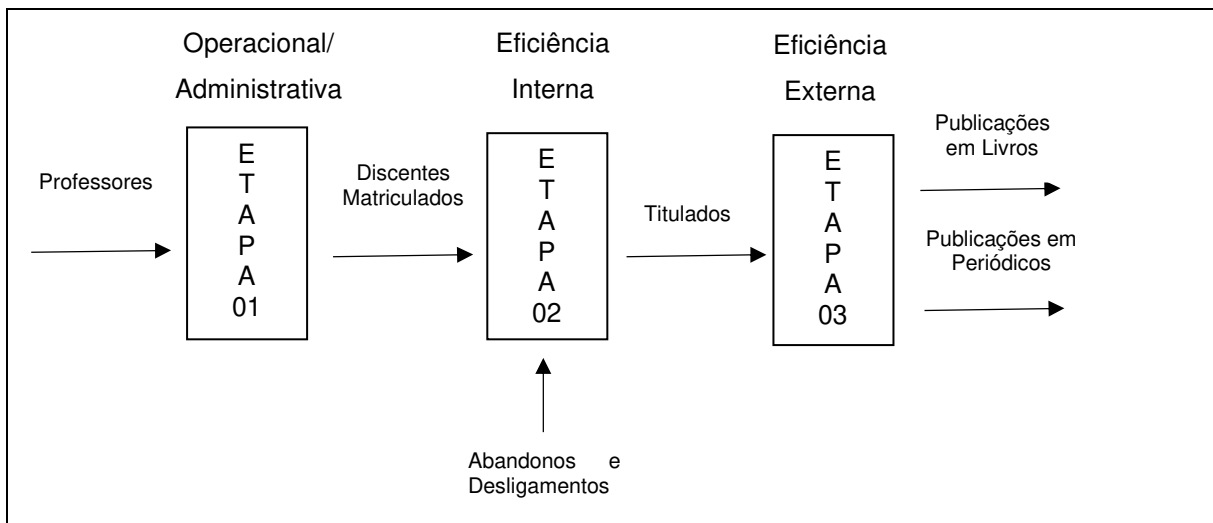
Operacional/ Administrativa

Eficiência Interna

Eficiência Externa

Professores

E T A P A 01

Discentes Matriculados

E T A P A 02

Titulados

E T A P A 03

Publicações em Livros

Publicações em Periódicos

Abandonos e Desligamentos